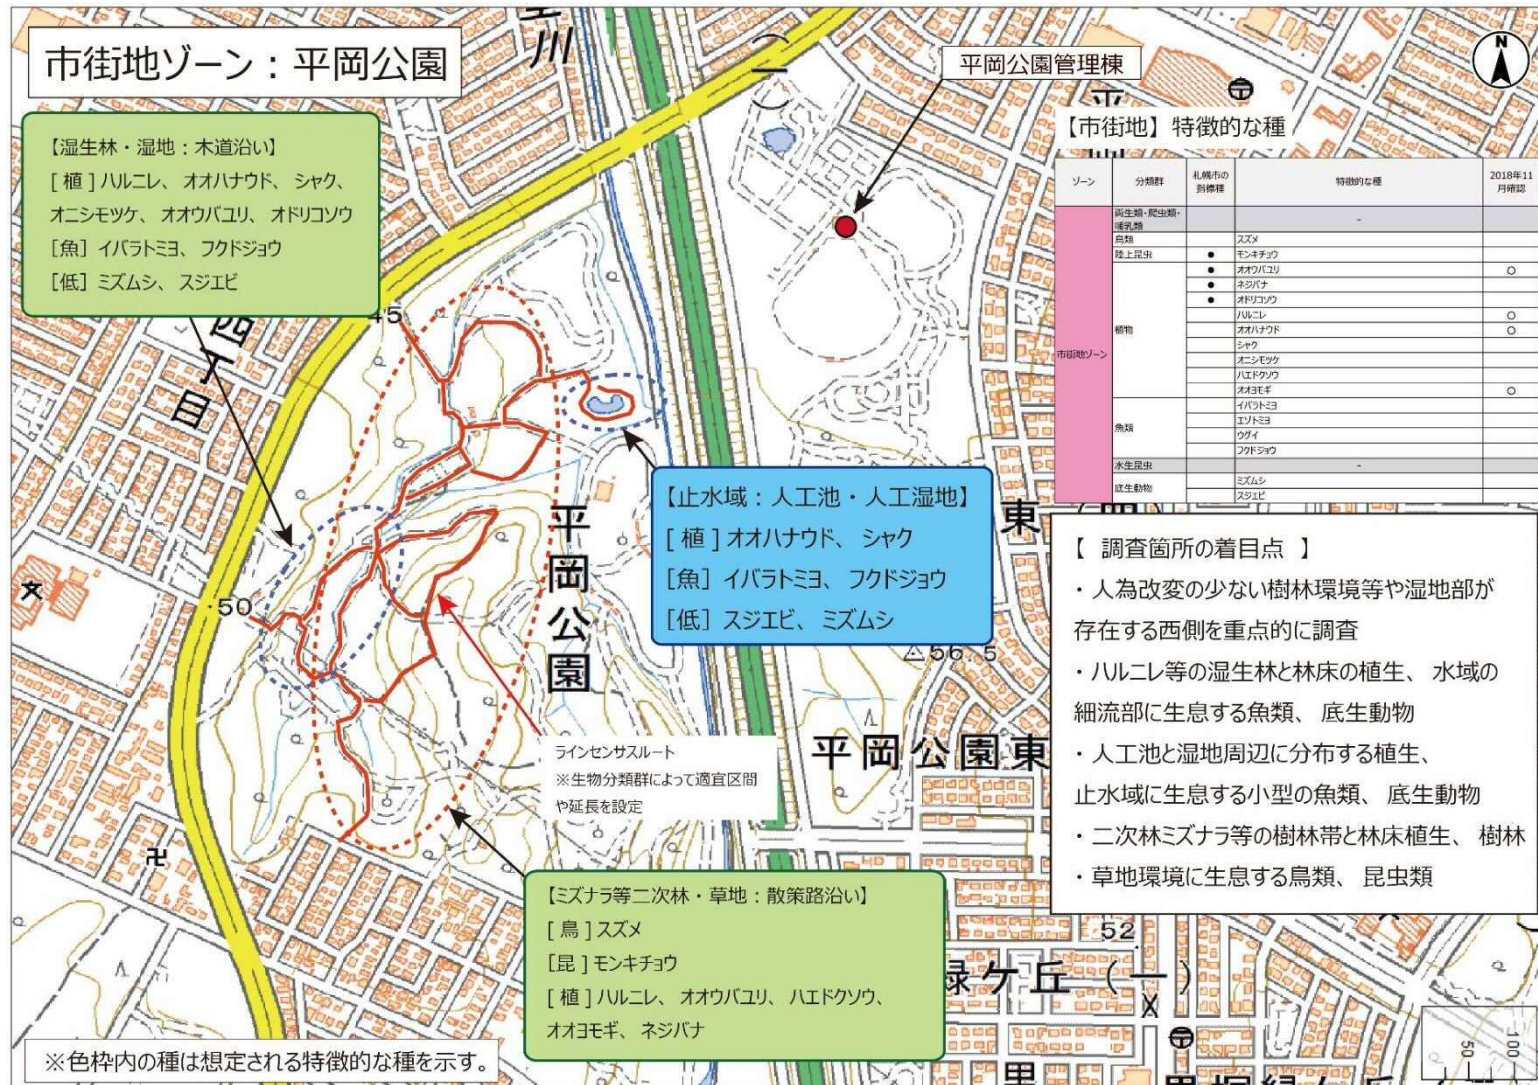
市街地ゾーン：平岡公園

【湿生林・湿地：木道沿い】
[ 植 ] ハルニレ、オオハナウド、シャク、オニシモツケ、オオウバユリ、オドリコソウ
[魚] イバラトミヨ、フクドジョウ
[低] ミズムシ、スジエビ

川

平岡公園管理棟

N

【市街地】特徴的な種

| ゾーン | 分類群 | 札幌市の指標種 | 特徴的な種 | 2018年11月確認 |
|---|---|---|---|---|
| 市街地ゾーン | 両生類・爬虫類・哺乳類 | | - | |
| | 鳥類 | | スズメ | |
| | 陸上昆虫 | ● | モンキチョウ | |
| | 植物 | ● | オオウバユリ | ○ |
| | | ● | ネジバナ | |
| | | ● | オドリコソウ | |
| | | | ハルニレ | ○ |
| | | | オオハナウド | ○ |
| | | | シャク | |
| | | | オニシモツケ | |
| | | | ハエドクソウ | |
| | | | オオヨモギ | ○ |
| | 魚類 | | イバラトミヨ | |
| | | | エゾトミヨ | |
| | | | ウグイ | |
| | | | フクドジョウ | |
| | 水生昆虫 | | - | |
| | 底生動物 | | ミズムシ | |
| | | | スジエビ | |

西
丁
目

45

50

平
岡
公
園

【止水域：人工池・人工湿地】
[ 植 ] オオハナウド、シャク
[魚] イバラトミヨ、フクドジョウ
[低] スジエビ、ミズムシ

東

56.5

【 調査箇所の着目点 】
・人為改変の少ない樹林環境等や湿地部が存在する西側を重点的に調査
・ハルニレ等の湿生林と林床の植生、水域の細流部に生息する魚類、底生動物
・人工池と湿地周辺に分布する植生、止水域に生息する小型の魚類、底生動物
・二次林ミズナラ等の樹林帯と林床植生、樹林
・草地環境に生息する鳥類、昆虫類

ラインセンサスルート
※生物分類群によって適宜区間や延長を設定

平岡公園東

【ミズナラ等二次林・草地：散策路沿い】
[ 鳥 ] スズメ
[昆] モンキチョウ
[ 植 ] ハルニレ、オオウバユリ、ハエドクソウ、オオヨモギ、ネジバナ

52

緑ケ丘（一）

※色枠内の種は想定される特徴的な種を示す。

50
100